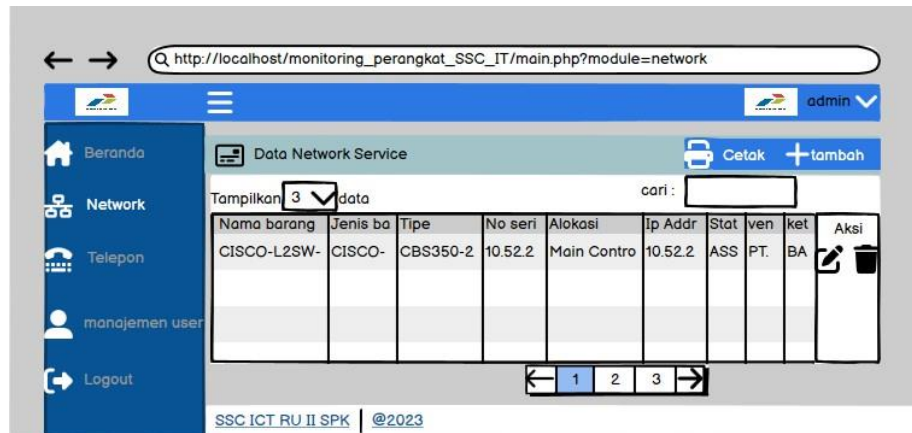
← → http://localhost/monitoring_perangkat_SSC_IT/main.php?module=network

admin

Beranda

Network

Telepon

manajemen user

Logout

Data Network Service

Cetak

tambah

Tampilkan 3 data

cari :

| Nama barang | Jenis ba | Tipe | No seri | Alokasi | Ip Addr | Stat | ven | ket | Aksi |
|---|---|---|---|---|---|---|---|---|---|
| CISCO-L2SW- | CISCO- | CBS350-2 | 10.52.2 | Main Contro | 10.52.2 | ASS | PT. | BA | |

1 2 3

SSC ICT RU II SPK | @2023